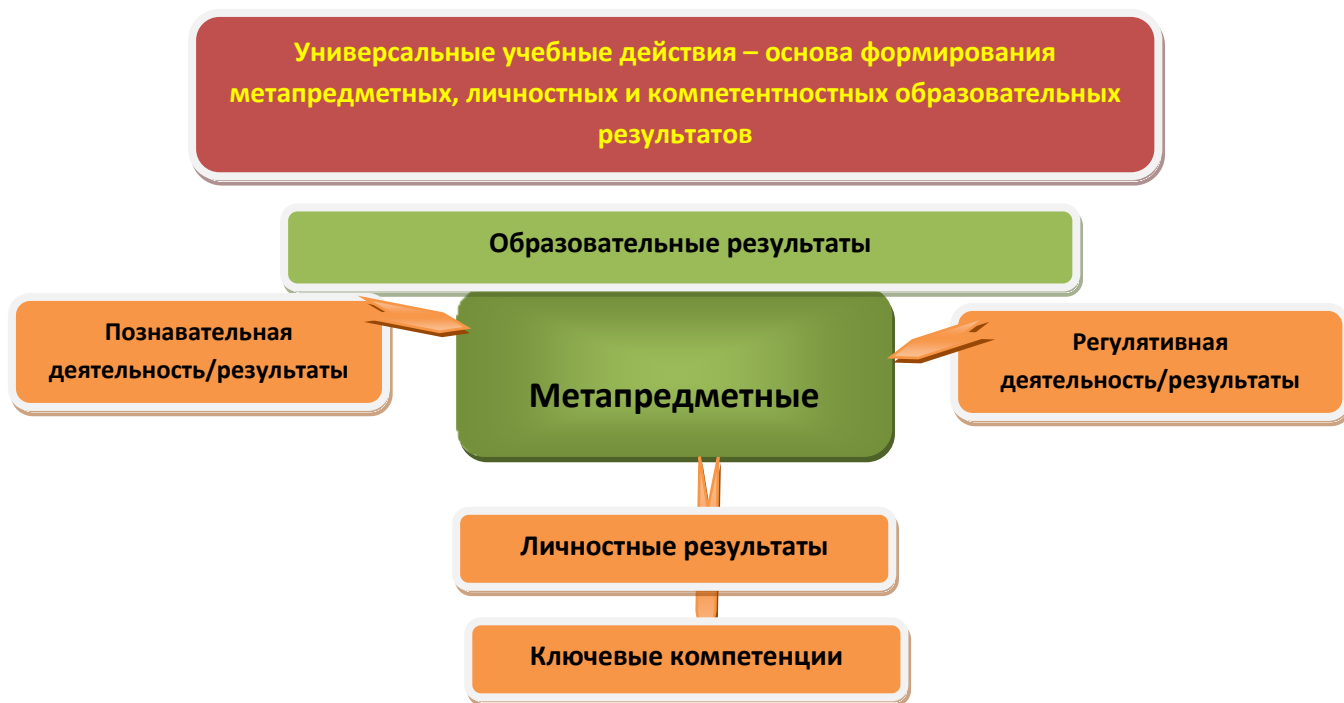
Универсальные учебные действия – основа формирования метапредметных, личностных и компетентностных образовательных результатов

Образовательные результаты

Познавательная деятельность/результаты

Метапредметные

Регулятивная деятельность/результаты

Личностные результаты

Ключевые компетенции